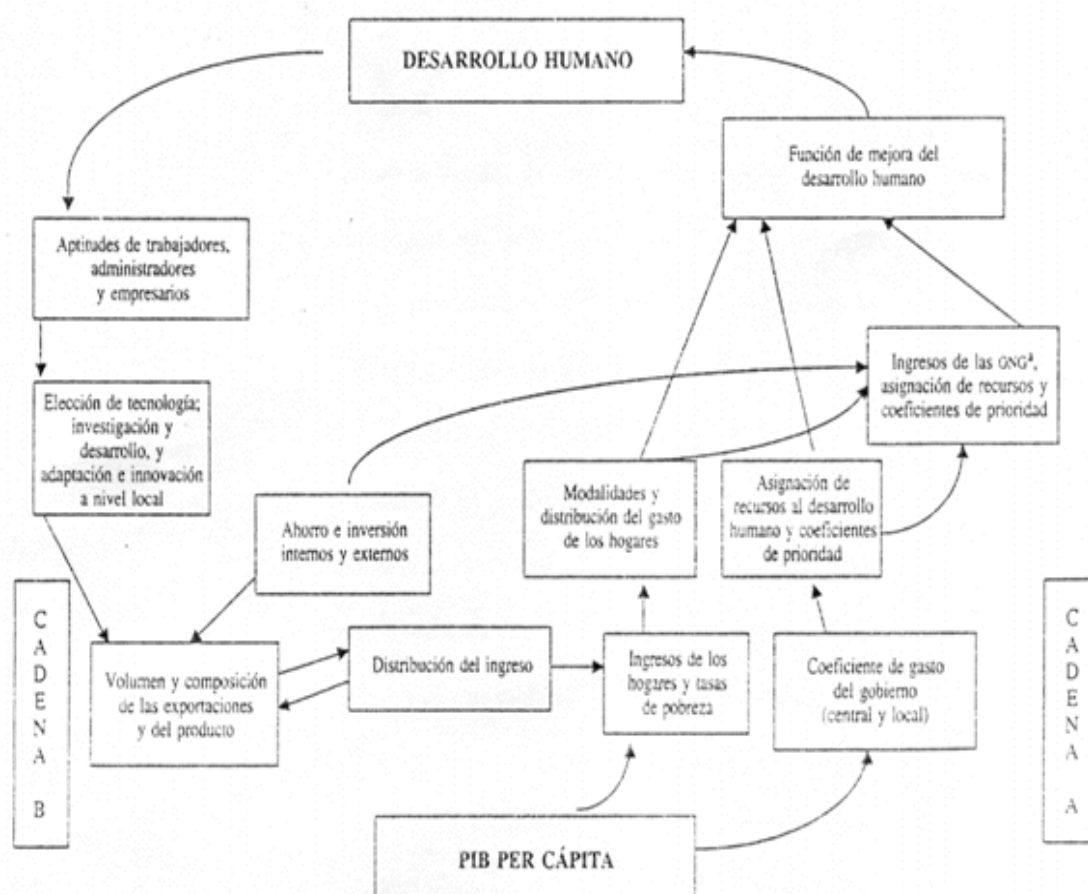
DESARROLLO HUMANO

Función de mejora del desarrollo humano

Aptitudes de trabajadores, administradores y empresarios

Ingresos de las GNG$^a$, asignación de recursos y coeficientes de prioridad

Elección de tecnología; investigación y desarrollo, y adaptación e innovación a nivel local

Modalidades y distribución del gasto de los hogares

Asignación de recursos al desarrollo humano y coeficientes de prioridad

Ahorro e inversión internos y externos

C
A
D
E
N
A

B

Volumen y composición de las exportaciones y del producto

Distribución del ingreso

Ingresos de los hogares y tasas de pobreza

Coeficiente de gasto del gobierno (central y local)

C
A
D
E
N
A

A

PIB PER CÁPITA